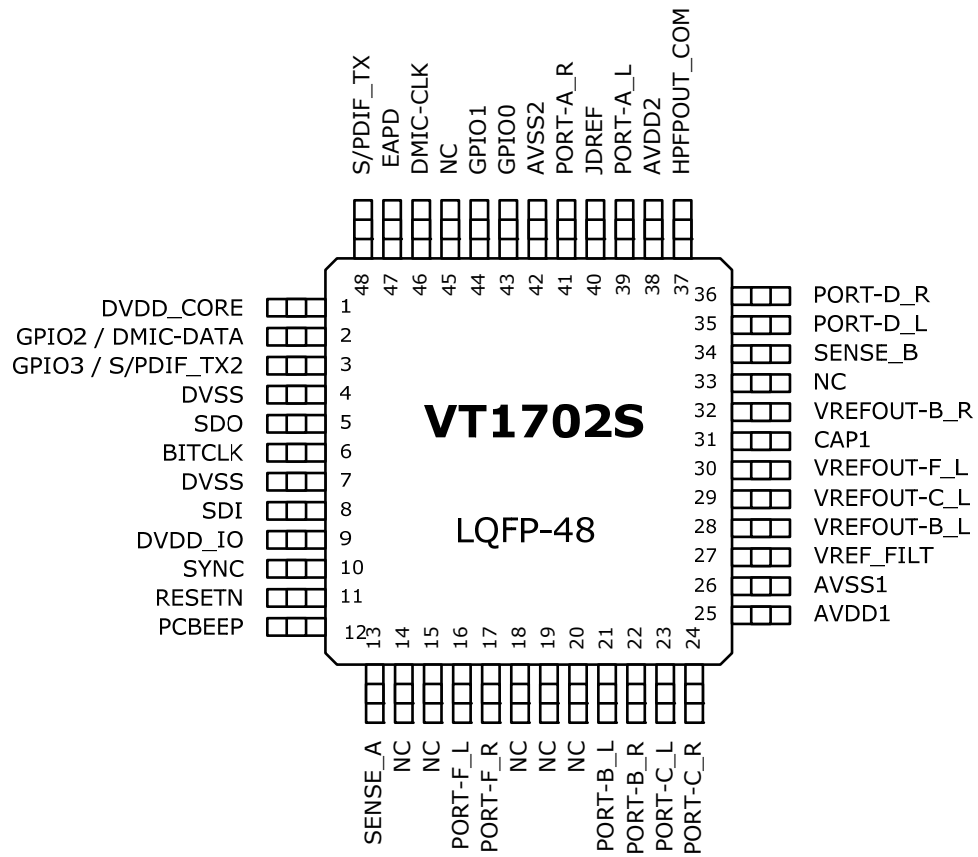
S/PDIF_TX
EAPD
DMIC-CLK
NC
GPIO1
GPIO0
AVSS2
PORT-A_R
JDREF
PORT-A_L
AVDD2
HPFPOUT_COM

48 47 46 45 44 43 42 41 40 39 38 37

DVDD_CORE 1
GPIO2 / DMIC-DATA 2
GPIO3 / S/PDIF_TX2 3
DVSS 4
SDO 5
BITCLK 6
DVSS 7
SDI 8
DVDD_IO 9
SYNC 10
RESETN 11
PCBEEP 12

VT1702S

LQFP-48

36 PORT-D_R
35 PORT-D_L
34 SENSE_B
33 NC
32 VREFOUT-B_R
31 CAP1
30 VREFOUT-F_L
29 VREFOUT-C_L
28 VREFOUT-B_L
27 VREF_FILT
26 AVSS1
25 AVDD1

13 14 15 16 17 18 19 20 21 22 23 24

SENSE_A
NC
NC
PORT-F_L
PORT-F_R
NC
NC
NC
PORT-B_L
PORT-B_R
PORT-C_L
PORT-C_R